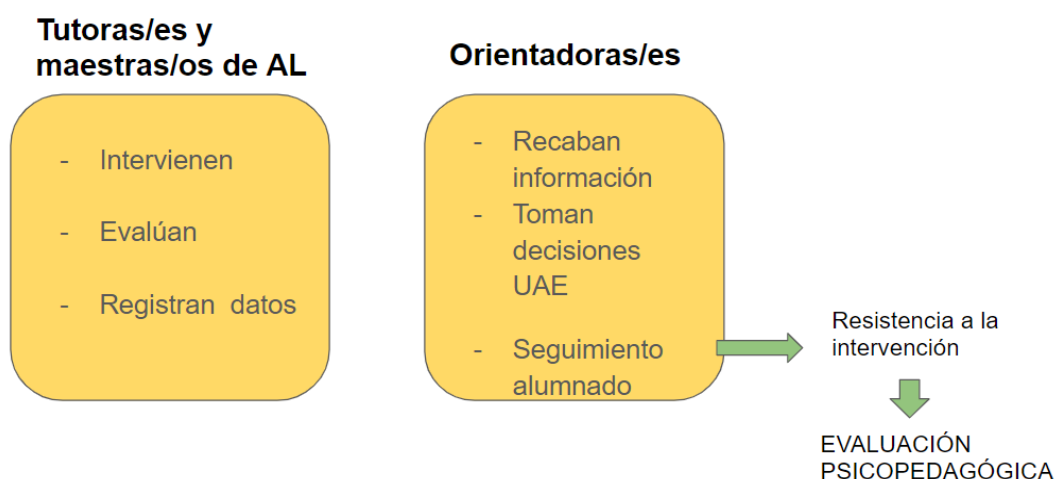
Tutoras/es y maestras/os de AL

- Intervienen

- Evalúan

- Registran datos

Orientadoras/es

- Recaban información
- Toman decisiones UAE

- Seguimiento alumnado

Resistencia a la intervención

EVALUACIÓN PSICOPEDAGÓGICA